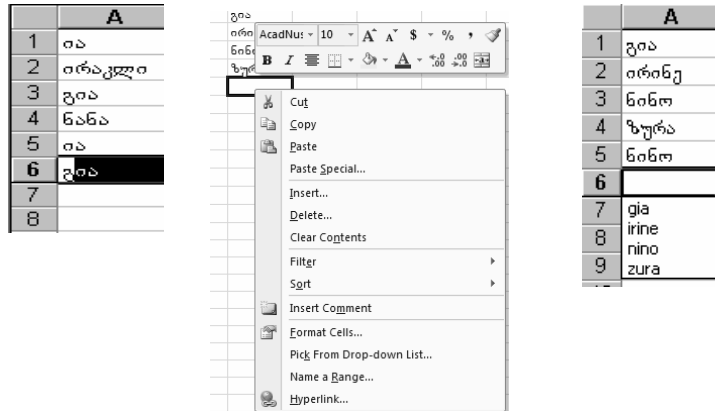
| | A |
|---|---|
| 1 | ია |
| 2 | ირაკლი |
| 3 | გია |
| 4 | ნანა |
| 5 | ია |
| 6 | გია |
| 7 | |
| 8 | |

გია
ირი
ნინ
ზურ

AcadNu 10 A A $ % ,
B I

Cut
Copy
Paste
Paste Special...
Insert...
Delete...
Clear Contents
Filter
Sort
Insert Comment
Format Cells...
Pick From Drop-down List...
Name a Range...
Hyperlink...

| | A |
|---|---|
| 1 | გია |
| 2 | ირინე |
| 3 | ნინო |
| 4 | ზურა |
| 5 | ნინო |
| 6 | |
| 7 | gia |
| 8 | irine |
| 9 | nino |
| | zura |